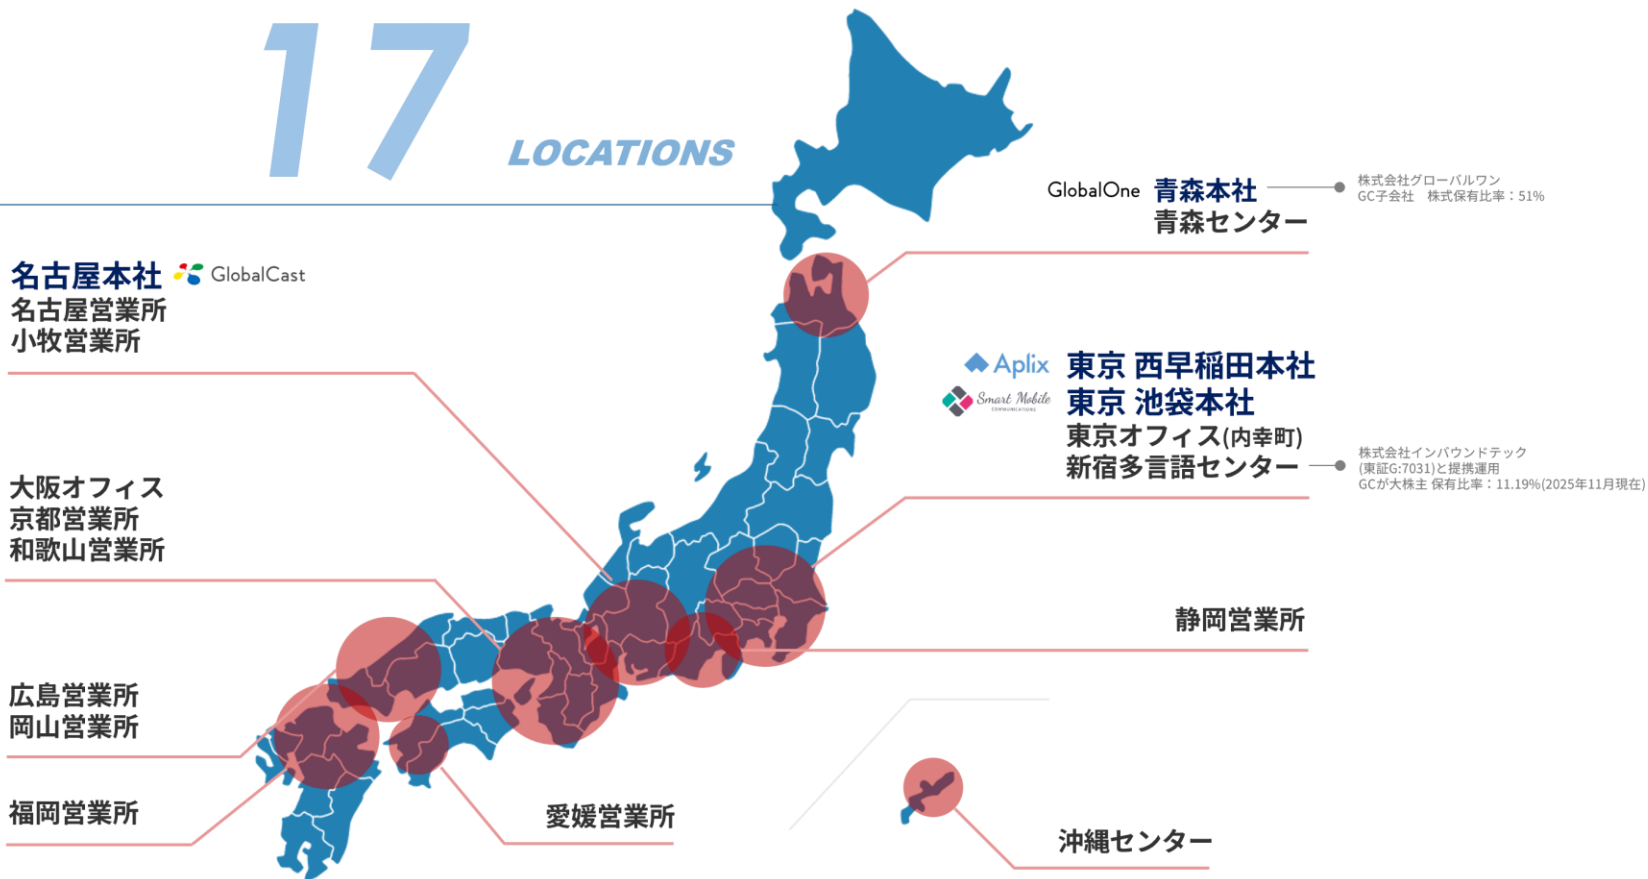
17 LOCATIONS

GlobalOne 青森本社
青森センター

株式会社グローバルワン
GC子会社 株式保有比率：51%

名古屋本社 GlobalCast
名古屋営業所
小牧営業所

Aplix 東京 西早稲田本社
Smart Mobile COMMUNICATIONS 東京 池袋本社
東京オフィス(内幸町)
新宿多言語センター

株式会社インバウンドテック
(東証G:7031)と提携運用
GCが大株主 保有比率：11.19%(2025年11月現在)

大阪オフィス
京都営業所
和歌山営業所

静岡営業所

広島営業所
岡山営業所

福岡営業所

愛媛営業所

沖縄センター